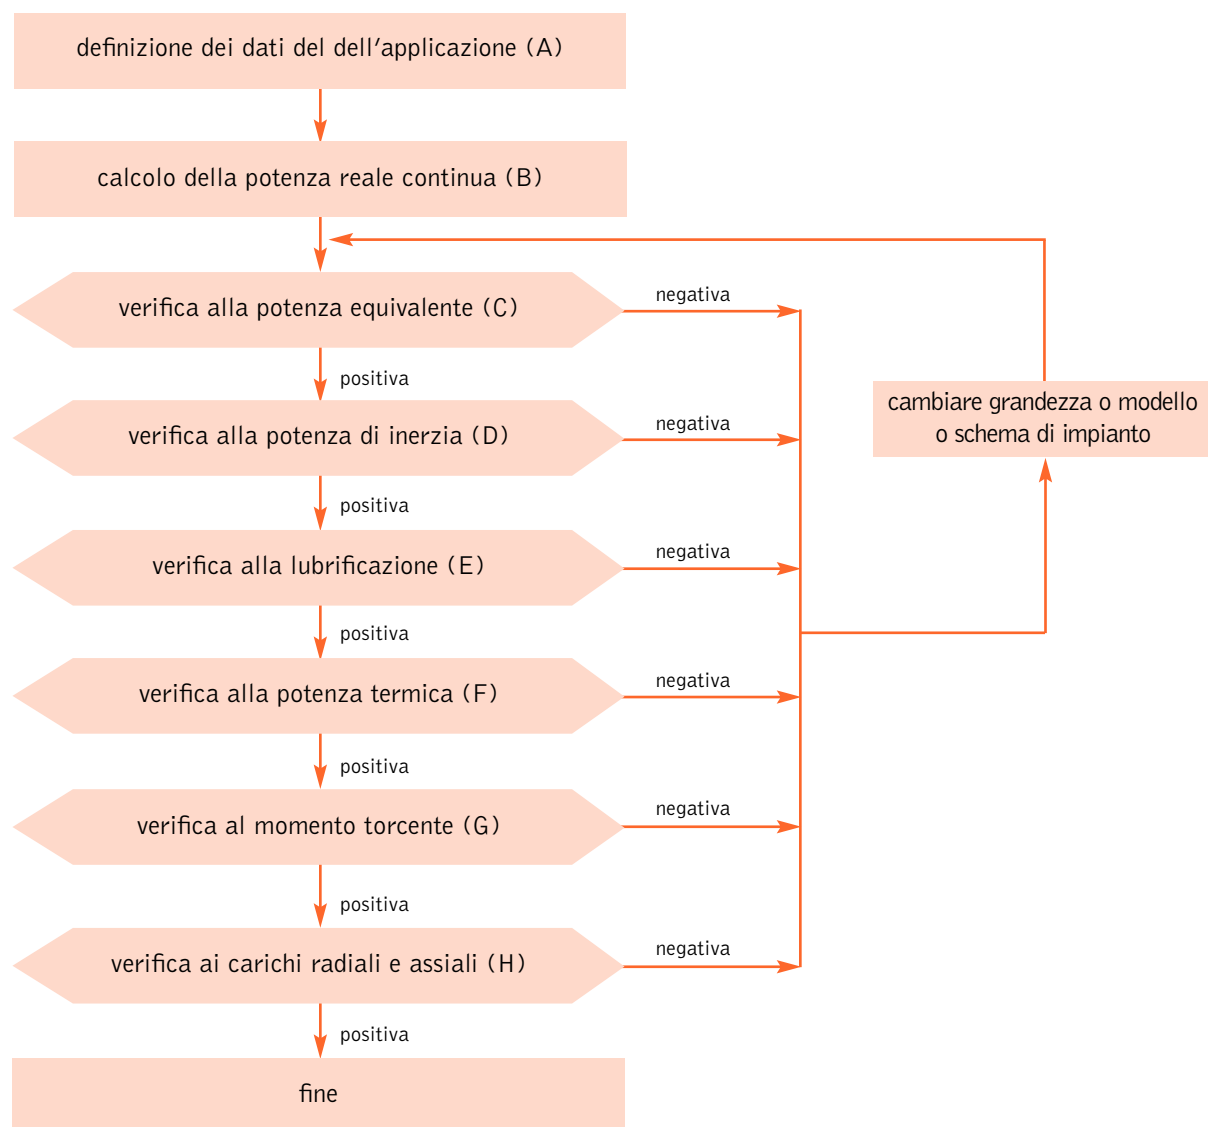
definizione dei dati del dell'applicazione (A)

calcolo della potenza reale continua (B)

verifica alla potenza equivalente (C)

negativa

positiva

verifica alla potenza di inerzia (D)

negativa

cambiare grandezza o modello o schema di impianto

positiva

verifica alla lubrificazione (E)

negativa

positiva

verifica alla potenza termica (F)

negativa

positiva

verifica al momento torcente (G)

negativa

positiva

verifica ai carichi radiali e assiali (H)

negativa

positiva

fine